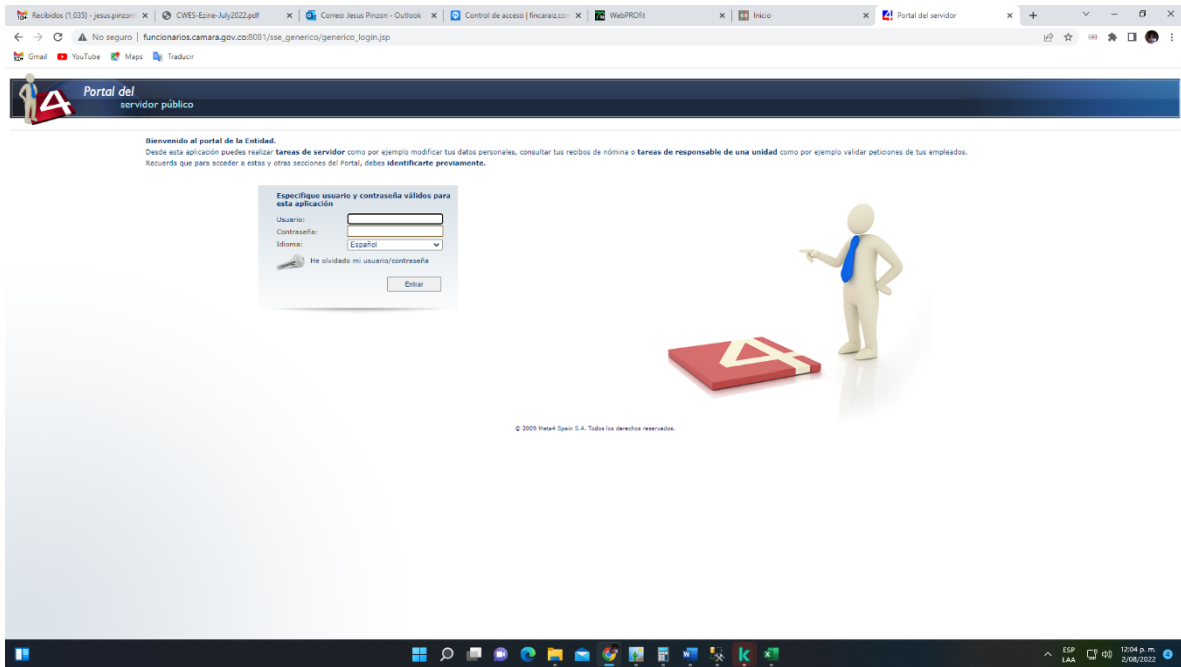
Recibidos (1.035) - jesus.pinzon | × | CWES-Ezine-July2022.pdf | × | Correo: Jesus Pinzon - Outlook | × | Control de acceso | fincaraiz.co | × | WebPROfit | × | Inicio | × | Portal del servidor | × | +

No seguro | funcionarios.camara.gov.co:8081/sse_generico/generico_login.jsp

Gmail YouTube Maps Traducir

Portal del servidor público

Bienvenido al portal de la Entidad.
Desde esta aplicación puedes realizar tareas de servidor como por ejemplo modificar tus datos personales, consultar tus recibos de nómina o tareas de responsable de una unidad como por ejemplo validar peticiones de tus empleados.
Recuerda que para acceder a estas y otras secciones del Portal, debes identificarte previamente.

Especifique usuario y contraseña válidos para esta aplicación
Usuario:
Contraseña:
Idioma: Español
He olvidado mi usuario/contraseña
Entrar

© 2009 Meta4 Spain S.A. Todos los derechos reservados.

ESP LAA 12:04 p. m. 2/08/2022